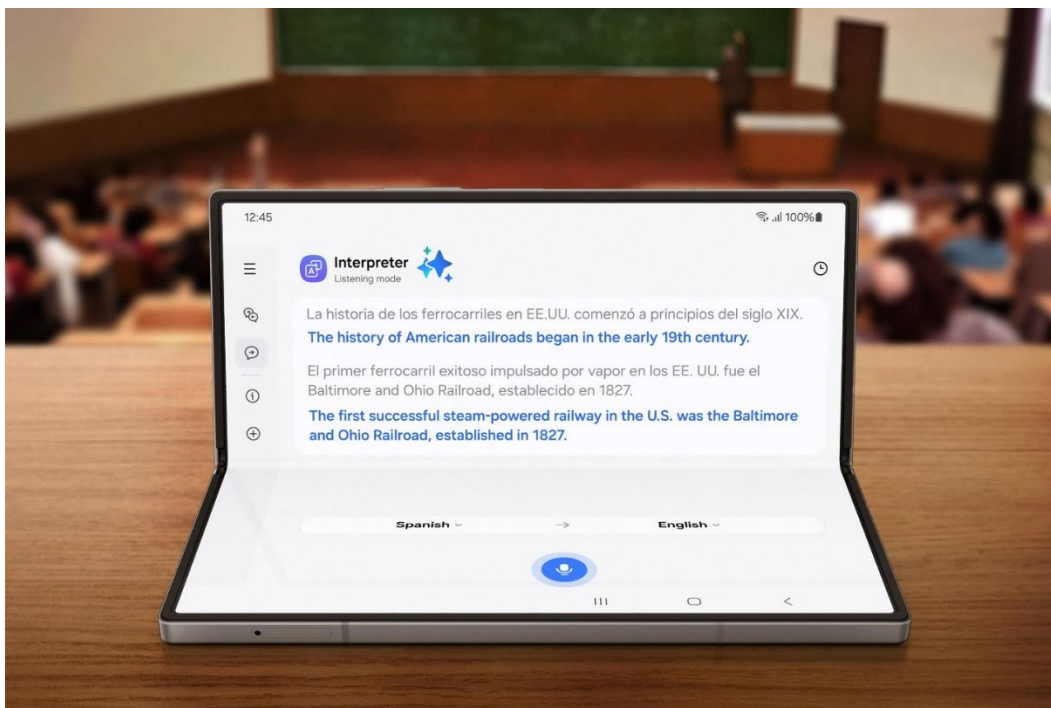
12:45

100%

Interpreter
Listening mode

La historia de los ferrocarriles en EE.UU. comenzó a principios del siglo XIX.

The history of American railroads began in the early 19th century.

El primer ferrocarril exitoso impulsado por vapor en los EE. UU. fue el Baltimore and Ohio Railroad, establecido en 1827.

The first successful steam-powered railway in the U.S. was the Baltimore and Ohio Railroad, established in 1827.

Spanish → English